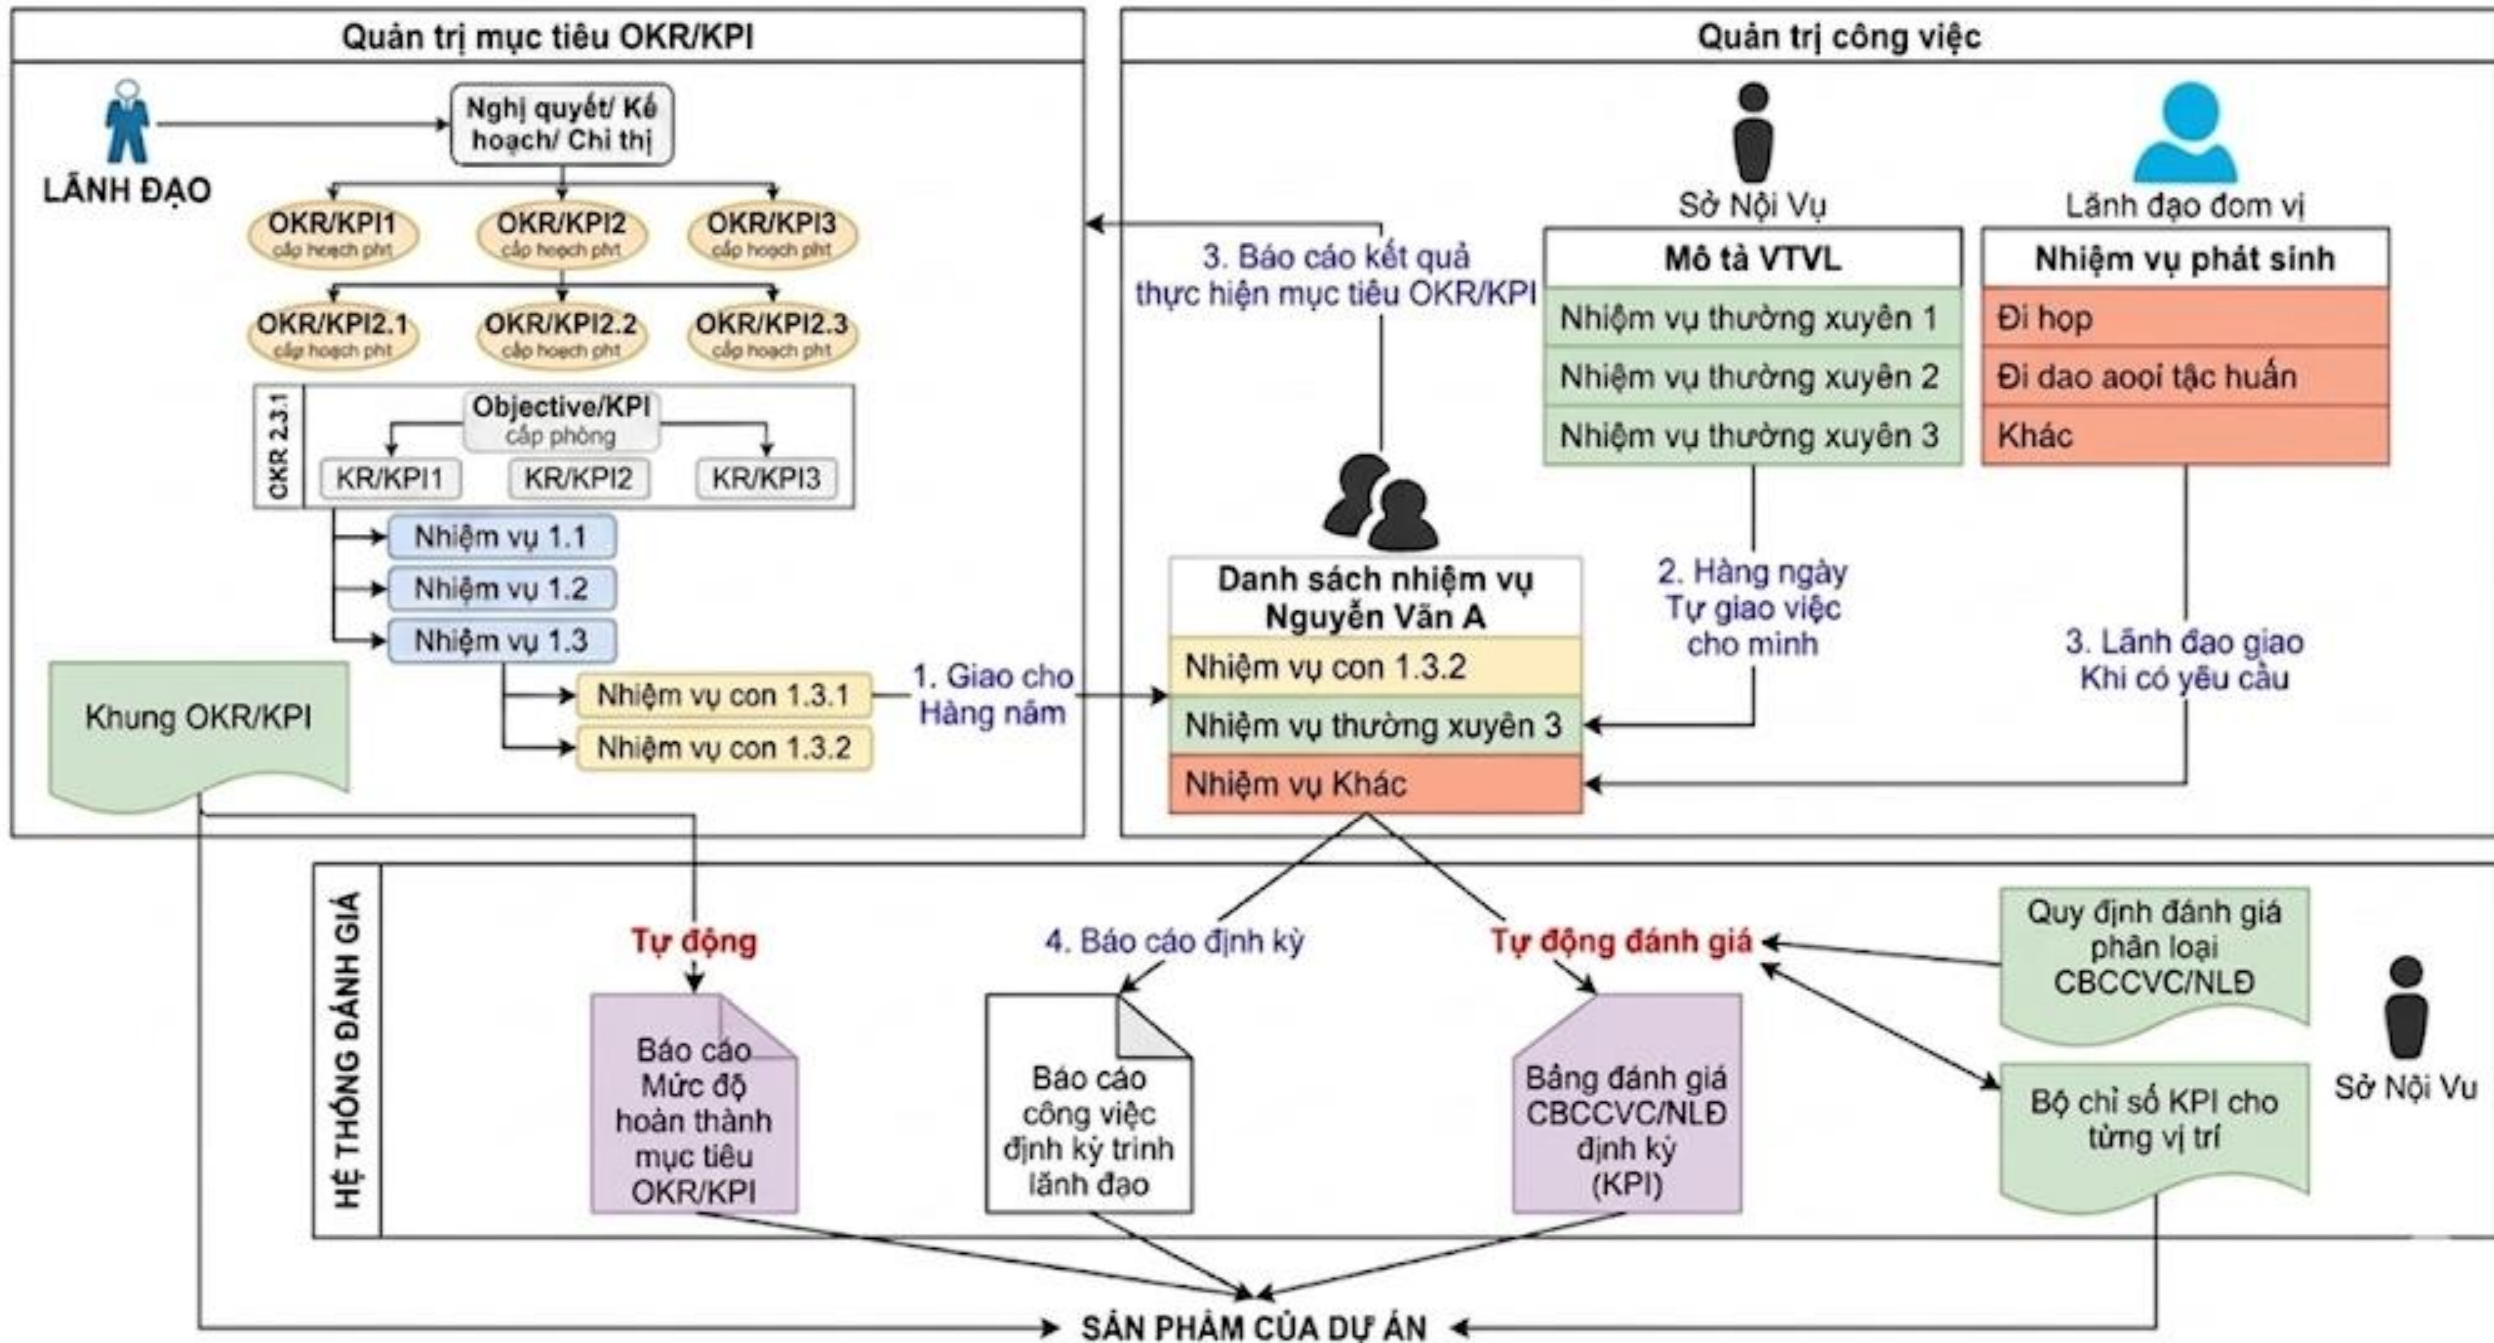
Quản trị mục tiêu OKR/KPI

LÃNH ĐẠO

Nghị quyết/ Kế hoạch/ Chi thị

OKR/KPI1 cấp hoạch pht
OKR/KPI2 cấp hoạch pht
OKR/KPI3 cấp hoạch pht

OKR/KPI2.1 cấp hoạch pht
OKR/KPI2.2 cấp hoạch pht
OKR/KPI2.3 cấp hoạch pht

OKR 2.3.1
Objective/KPI cấp phòng
KR/KPI1
KR/KPI2
KR/KPI3

Nhiệm vụ 1.1
Nhiệm vụ 1.2
Nhiệm vụ 1.3
Nhiệm vụ con 1.3.1
Nhiệm vụ con 1.3.2

Khung OKR/KPI

1. Giao cho Hàng năm

Quản trị công việc

3. Báo cáo kết quả thực hiện mục tiêu OKR/KPI

Sở Nội Vụ

Lãnh đạo đơm vị

| Mô tả VTVL |
|---|
| Nhiệm vụ thường xuyên 1 |
| Nhiệm vụ thường xuyên 2 |
| Nhiệm vụ thường xuyên 3 |

| Nhiệm vụ phát sinh |
|---|
| Đi họp |
| Đi dao aooi tậc huấn |
| Khác |

| Danh sách nhiệm vụ Nguyễn Văn A |
|---|
| Nhiệm vụ con 1.3.2 |
| Nhiệm vụ thường xuyên 3 |
| Nhiệm vụ Khác |

2. Hàng ngày Tự giao việc cho minh

3. Lãnh đạo giao Khi có yêu cầu

HỆ THỐNG ĐÁNH GIÁ

Tự động

4. Báo cáo định kỳ

Tự động đánh giá

Quy định đánh giá phân loại CBCCVC/NLĐ

Báo cáo Mức độ hoàn thành mục tiêu OKR/KPI

Báo cáo công việc định kỳ trình lãnh đạo

Bảng đánh giá CBCCVC/NLĐ định kỳ (KPI)

Bộ chỉ số KPI cho từng vị trí

Sở Nội Vu

SẢN PHẨM CỦA DỰ ÁN